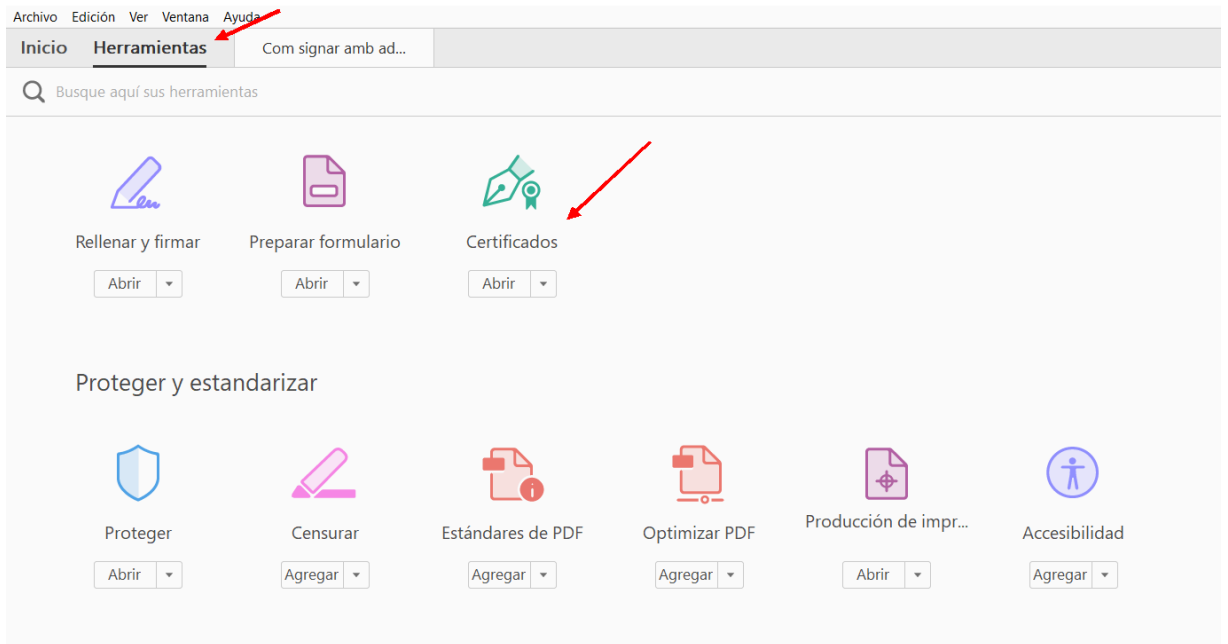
Archivo Edición Ver Ventana Ayuda

Inicio Herramientas Com signar amb ad...

Busque aquí sus herramientas

Rellenar y firmar
Abrir

Preparar formulario
Abrir

Certificados
Abrir

Proteger y estandarizar

Proteger
Abrir

Censurar
Agregar

Estándares de PDF
Agregar

Optimizar PDF
Agregar

Producción de impr...
Abrir

Accesibilidad
Agregar